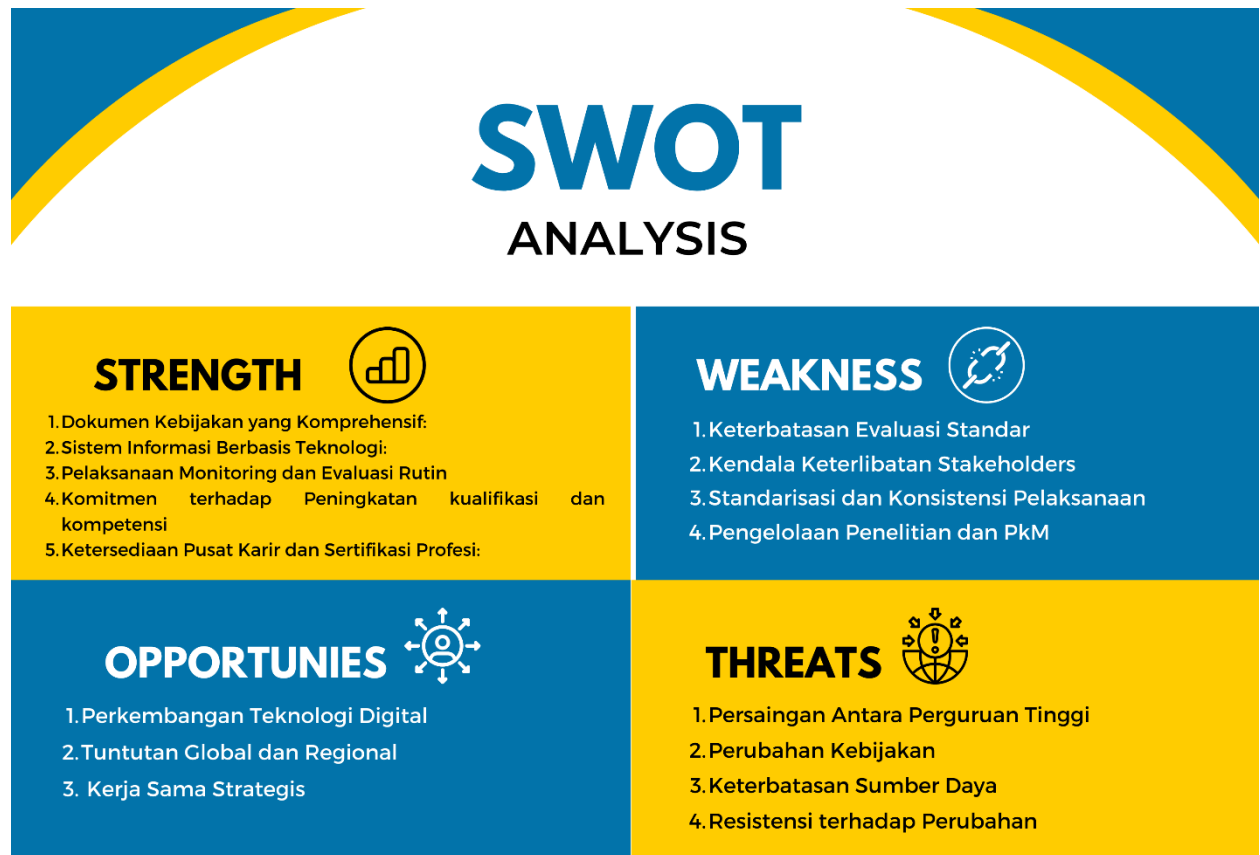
SWOT
ANALYSIS

STRENGTH

1. Dokumen Kebijakan yang Komprehensif:
2. Sistem Informasi Berbasis Teknologi:
3. Pelaksanaan Monitoring dan Evaluasi Rutin
4. Komitmen terhadap Peningkatan kualifikasi dan kompetensi
5. Ketersediaan Pusat Karir dan Sertifikasi Profesi:

WEAKNESS

1. Keterbatasan Evaluasi Standar
2. Kendala Keterlibatan Stakeholders
3. Standarisasi dan Konsistensi Pelaksanaan
4. Pengelolaan Penelitian dan PkM

OPPORTUNIES

1. Perkembangan Teknologi Digital
2. Tuntutan Global dan Regional
3. Kerja Sama Strategis

THREATS

1. Persaingan Antara Perguruan Tinggi
2. Perubahan Kebijakan
3. Keterbatasan Sumber Daya
4. Resistensi terhadap Perubahan